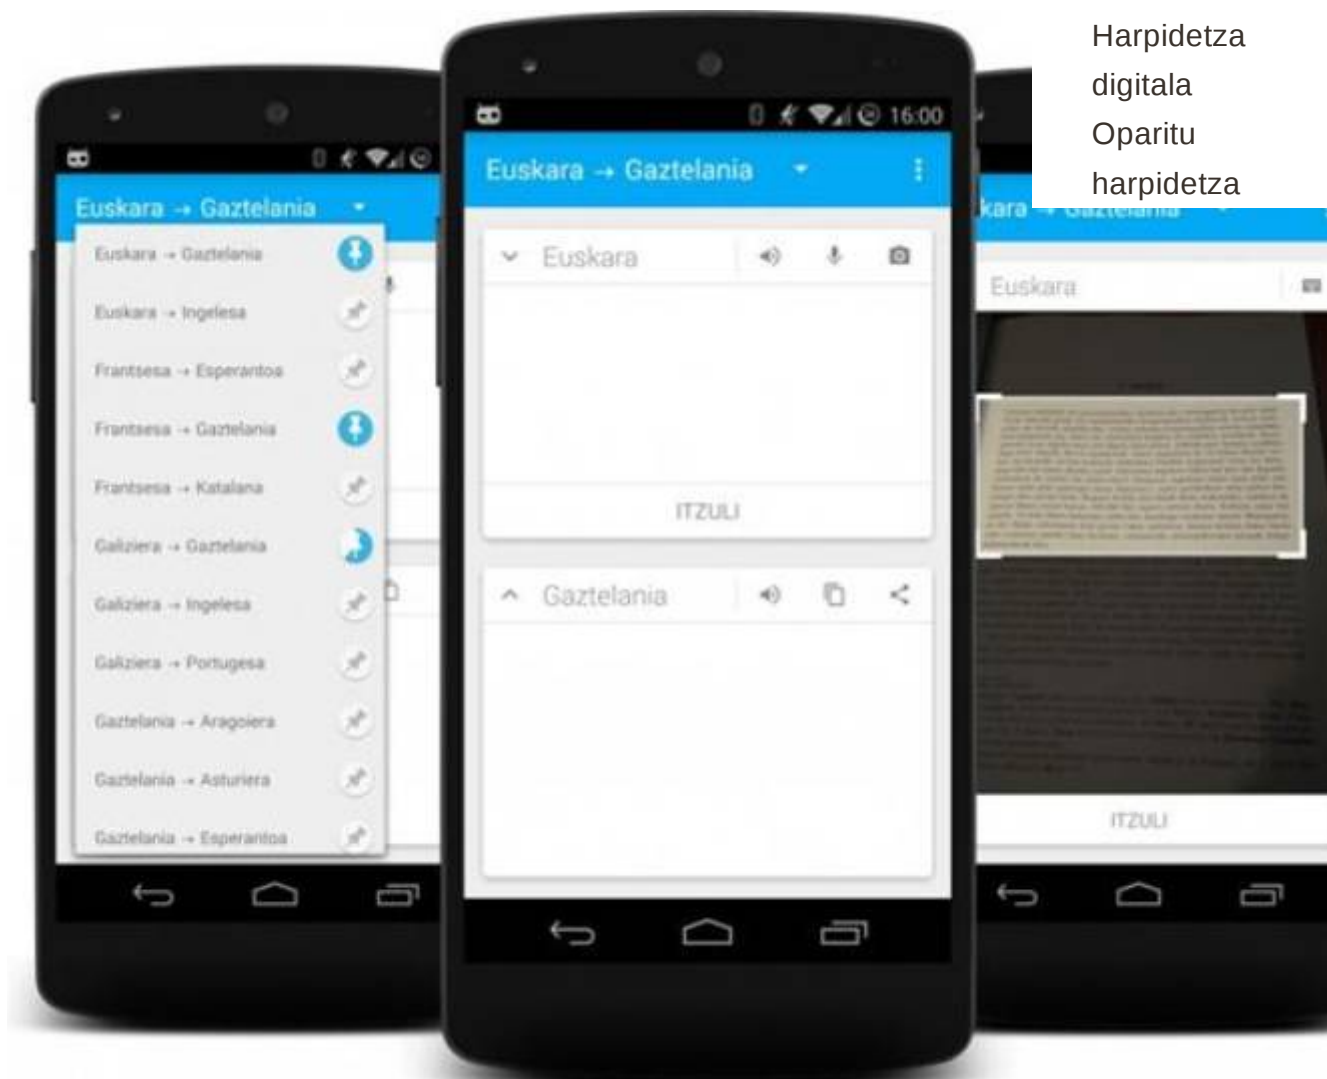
Harpidetza digitala
Oparitu harpidetza

Euskara → Gaztelania
Euskara → Gaztelania
Euskara → Ingelesa
Frantsesa → Esperantoa
Frantsesa → Gaztelania
Frantsesa → Katalana
Galiziera → Gaztelania
Galiziera → Ingelesa
Galiziera → Portugesa
Gaztelania → Aragoiera
Gaztelania → Asturiera
Gaztelania → Esperantoa

16:00
Euskara → Gaztelania
Euskara
ITZULI
Gaztelania

kara → Gaztelania
Euskara
ITZULI